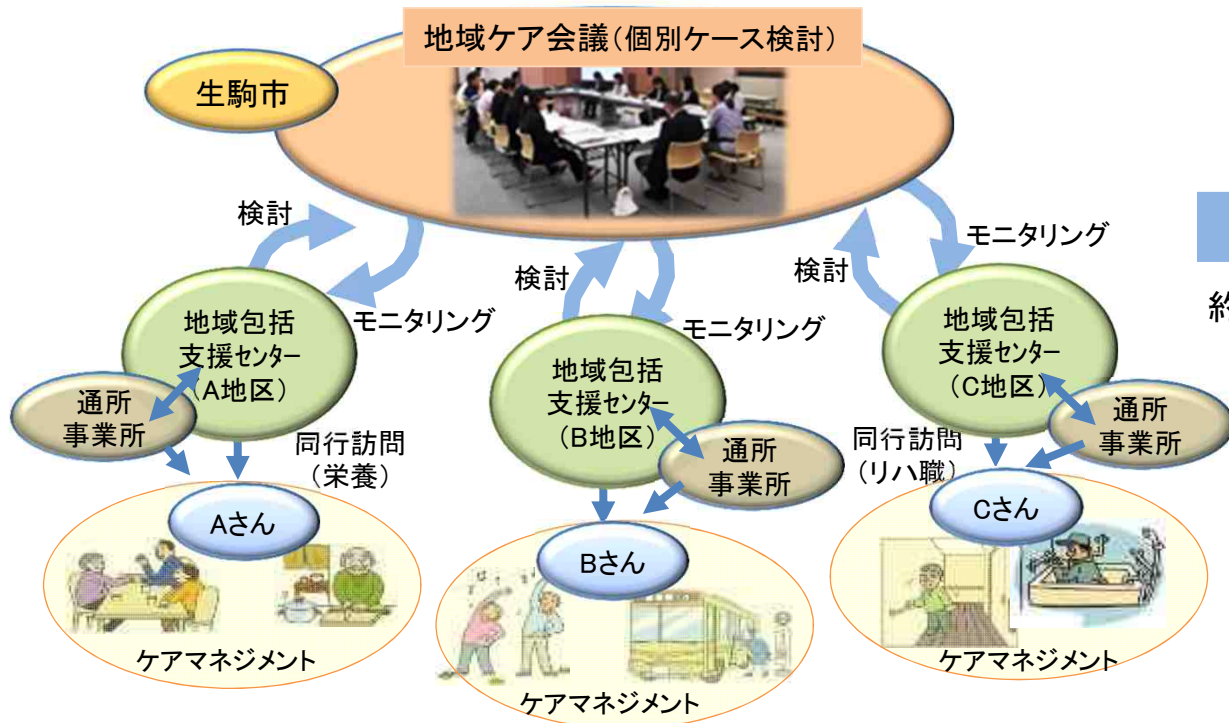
地域ケア会議（個別ケース検討）

生駒市

検討

モニタリング

検討

モニタリング

モニタリング

検討

地域包括支援センター（A地区）

通所事業所

同行訪問（栄養）

Aさん

ケアマネジメント

地域包括支援センター（B地区）

通所事業所

Bさん

ケアマネジメント

地域包括支援センター（C地区）

通所事業所

同行訪問（リハ職）

Cさん

ケアマネジメント

約